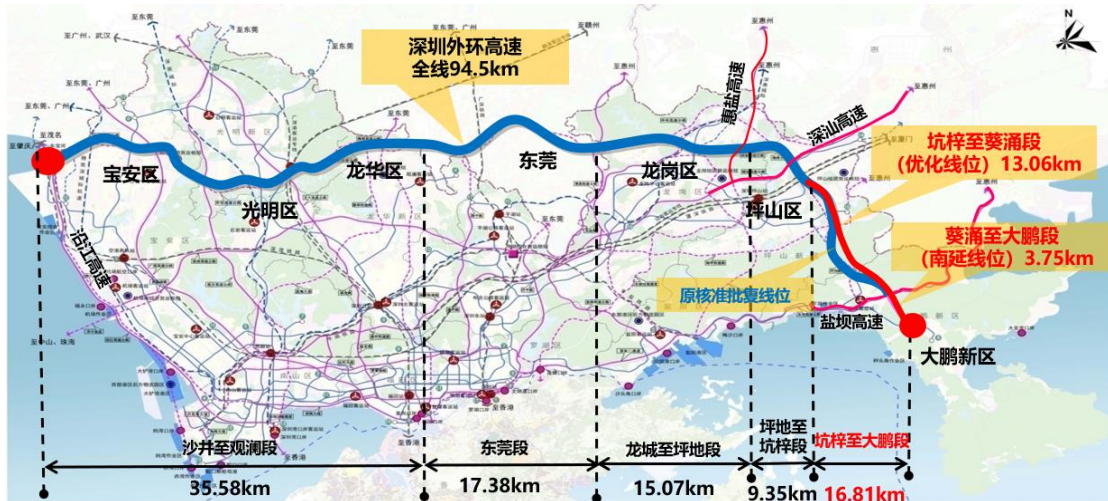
N

深圳外环高速
全线94.5km

惠盐高速

深汕高速

坑梓至葵涌段
（优化线位）13.06km

葵涌至大鹏段
（南延线位）3.75km

宝安区

光明区

龙华区

东莞

龙岗区

坪山区

沿江高速

原核准批复线位

盐坝高速

大鹏新区

沙井至观澜段

东莞段

龙城至坪地段

坪地至坑梓段

坑梓至大鹏段

35.58km

17.38km

15.07km

9.35km

16.81km